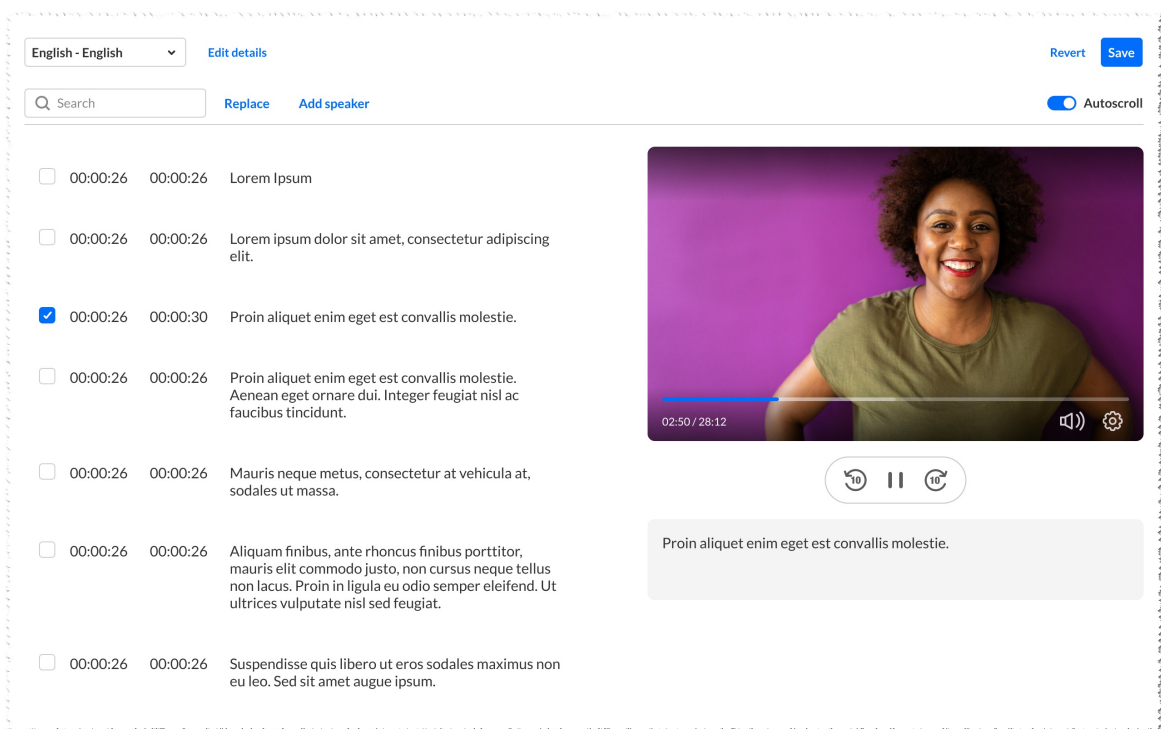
English - English

Edit details

Revert

Save

Search

Replace

Add speaker

Autoscroll

| | | |
|---|---|---|
| 00:00:26 | 00:00:26 | Lorem Ipsum |
| 00:00:26 | 00:00:26 | Lorem ipsum dolor sit amet, consectetur adipiscing elit. |
| 00:00:26 | 00:00:30 | Proin aliquet enim eget est convallis molestie. |
| 00:00:26 | 00:00:26 | Proin aliquet enim eget est convallis molestie. Aenean eget ornare dui. Integer feugiat nisl ac faucibus tincidunt. |
| 00:00:26 | 00:00:26 | Mauris neque metus, consectetur at vehicula at, sodales ut massa. |
| 00:00:26 | 00:00:26 | Aliquam finibus, ante rhoncus finibus porttitor, mauris elit commodo justo, non cursus neque tellus non lacus. Proin in ligula eu odio semper eleifend. Ut ultrices vulputate nisl sed feugiat. |
| 00:00:26 | 00:00:26 | Suspendisse quis libero ut eros sodales maximus non eu leo. Sed sit amet augue ipsum. |

02:50 / 28:12

10

10

Proin aliquet enim eget est convallis molestie.